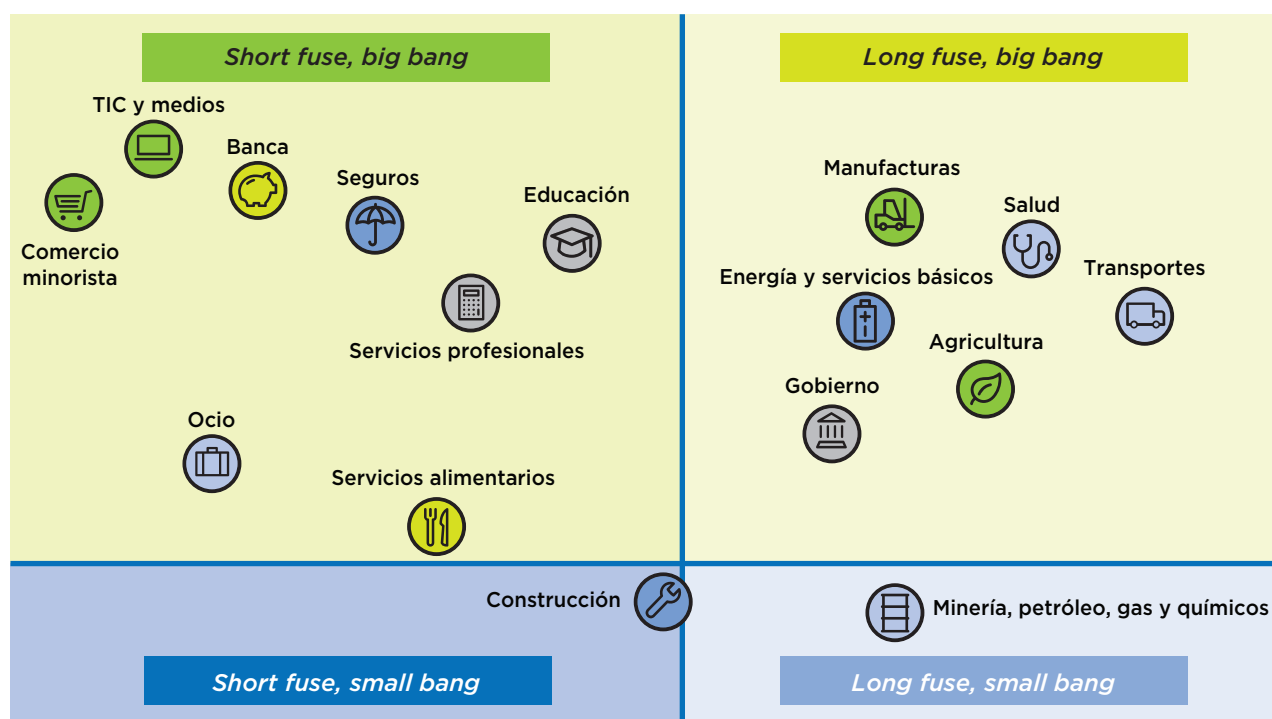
Short fuse, big bang

TIC y medios

Banca

Seguros

Educación

Comercio minorista

Servicios profesionales

Ocio

Servicios alimentarios

Long fuse, big bang

Manufacturas

Salud

Energía y servicios básicos

Transportes

Agricultura

Gobierno

Construcción

Minería, petróleo, gas y químicos

Short fuse, small bang

Long fuse, small bang